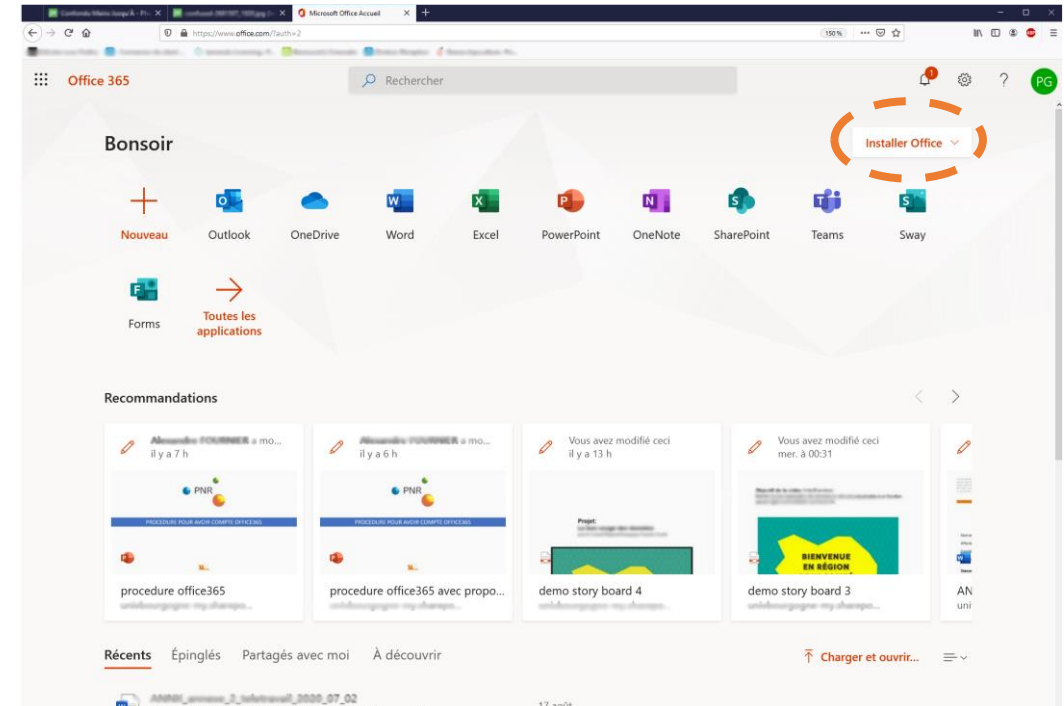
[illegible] | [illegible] | Microsoft Office Accueil

https://www.office.com/?auth=2

150 %

Office 365

Rechercher

1

?

PG

Bonsoir

Installer Office

Nouveau

Outlook

OneDrive

Word

Excel

PowerPoint

OneNote

SharePoint

Teams

Sway

Forms

Toutes les applications

Recommandations

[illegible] a mo...
il y a 7 h

PNR

PROCEDURE POUR AVOIR COMPTE OFFICE365

procedure office365

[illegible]

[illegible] a mo...
il y a 6 h

PNR

PROCEDURE POUR AVOIR COMPTE OFFICE365

procedure office365 avec propo...

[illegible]

Vous avez modifié ceci
il y a 13 h

Projet

demo story board 4

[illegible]

Vous avez modifié ceci
mer. à 00:31

BIENVENUE EN RÉGION

demo story board 3

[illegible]

AN
uni

Récents

Épinglés

Partagés avec moi

À découvrir

Charger et ouvrir...

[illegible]

17 août